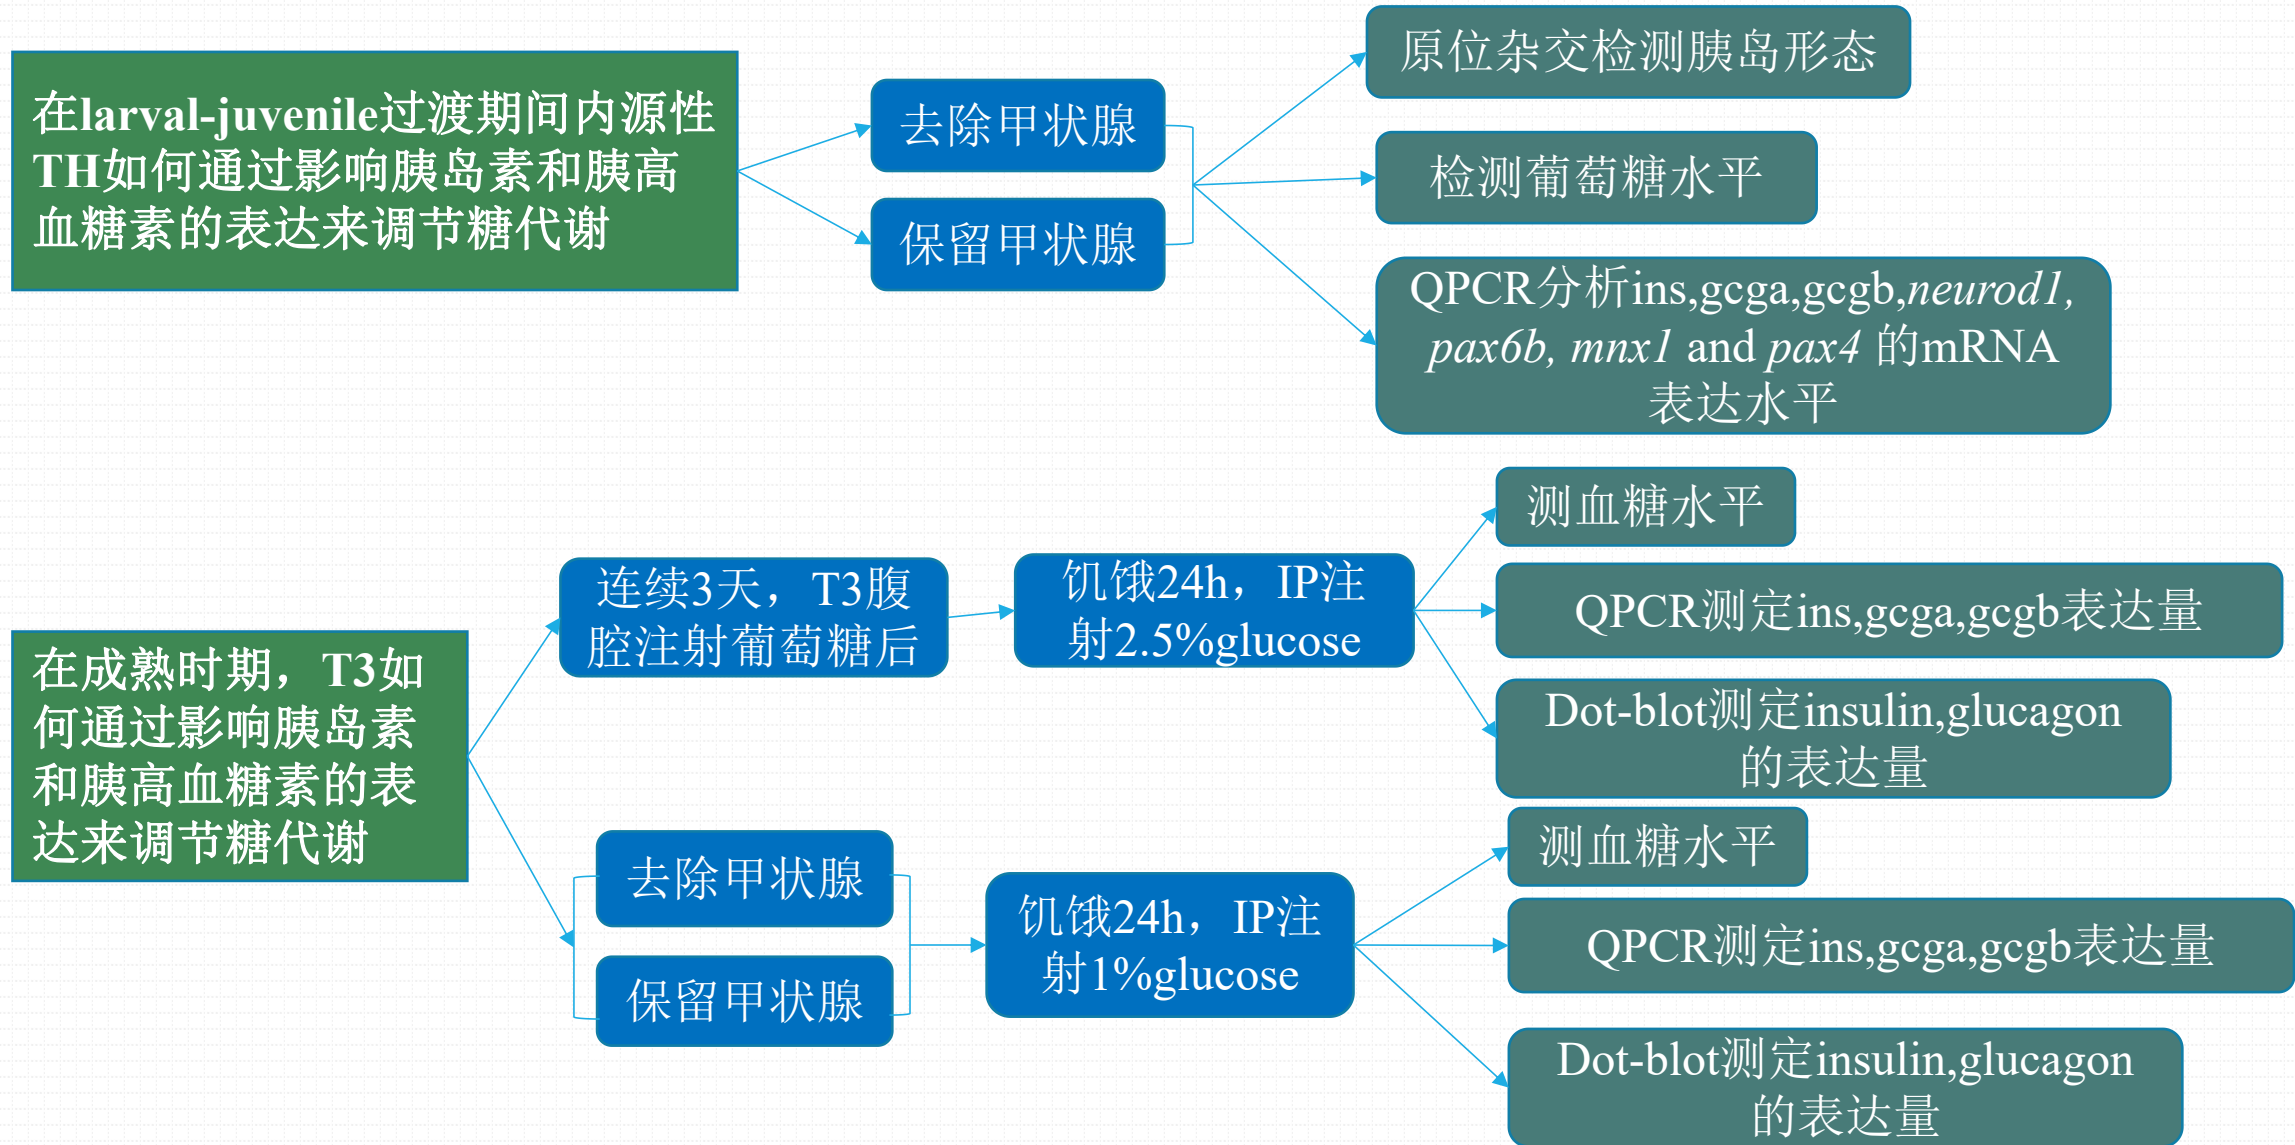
在larval-juvenile过渡期间内源性TH如何通过影响胰岛素和胰高血糖素的表达来调节糖代谢

去除甲状腺

保留甲状腺

原位杂交检测胰岛形态

检测葡萄糖水平

QPCR分析ins,gcga,gcgb,neurod1, pax6b, mnx1 and pax4 的mRNA表达水平

在成熟时期，T3如何通过影响胰岛素和胰高血糖素的表达来调节糖代谢

连续3天，T3腹腔注射葡萄糖后

饥饿24h，IP注射2.5%glucose

测血糖水平

QPCR测定ins,gcga,gcgb表达量

Dot-blot测定insulin,glucagon的表达量

去除甲状腺

保留甲状腺

饥饿24h，IP注射1%glucose

测血糖水平

QPCR测定ins,gcga,gcgb表达量

Dot-blot测定insulin,glucagon的表达量